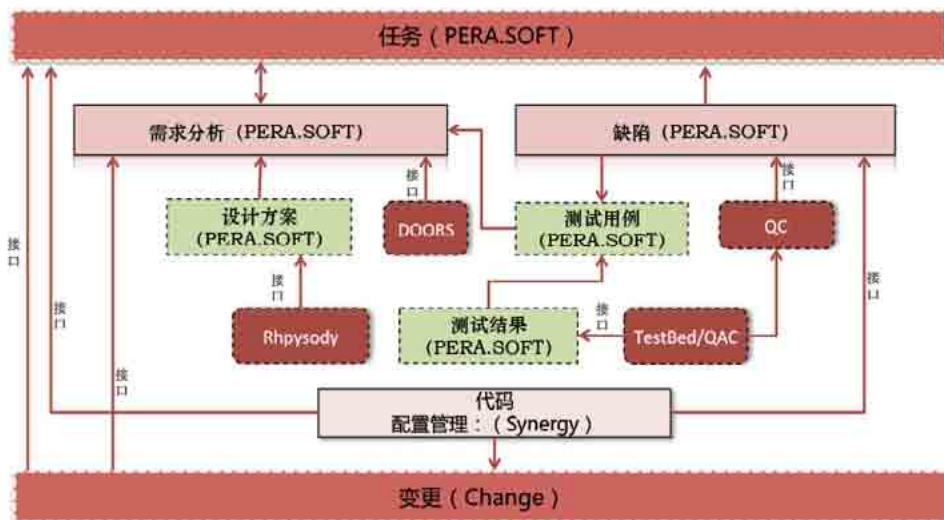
任务（PERA.SOFT）

需求分析（PERA.SOFT）

缺陷（PERA.SOFT）

接口

DOORS

接口

设计方案
(PERA.SOFT)

测试用例
(PERA.SOFT)

QC

接口

接口

Rhpysody

接口

测试结果
(PERA.SOFT)

TestBed/QAC

接口

接口

接口

代码
配置管理：（Synergy）

变更（Change）